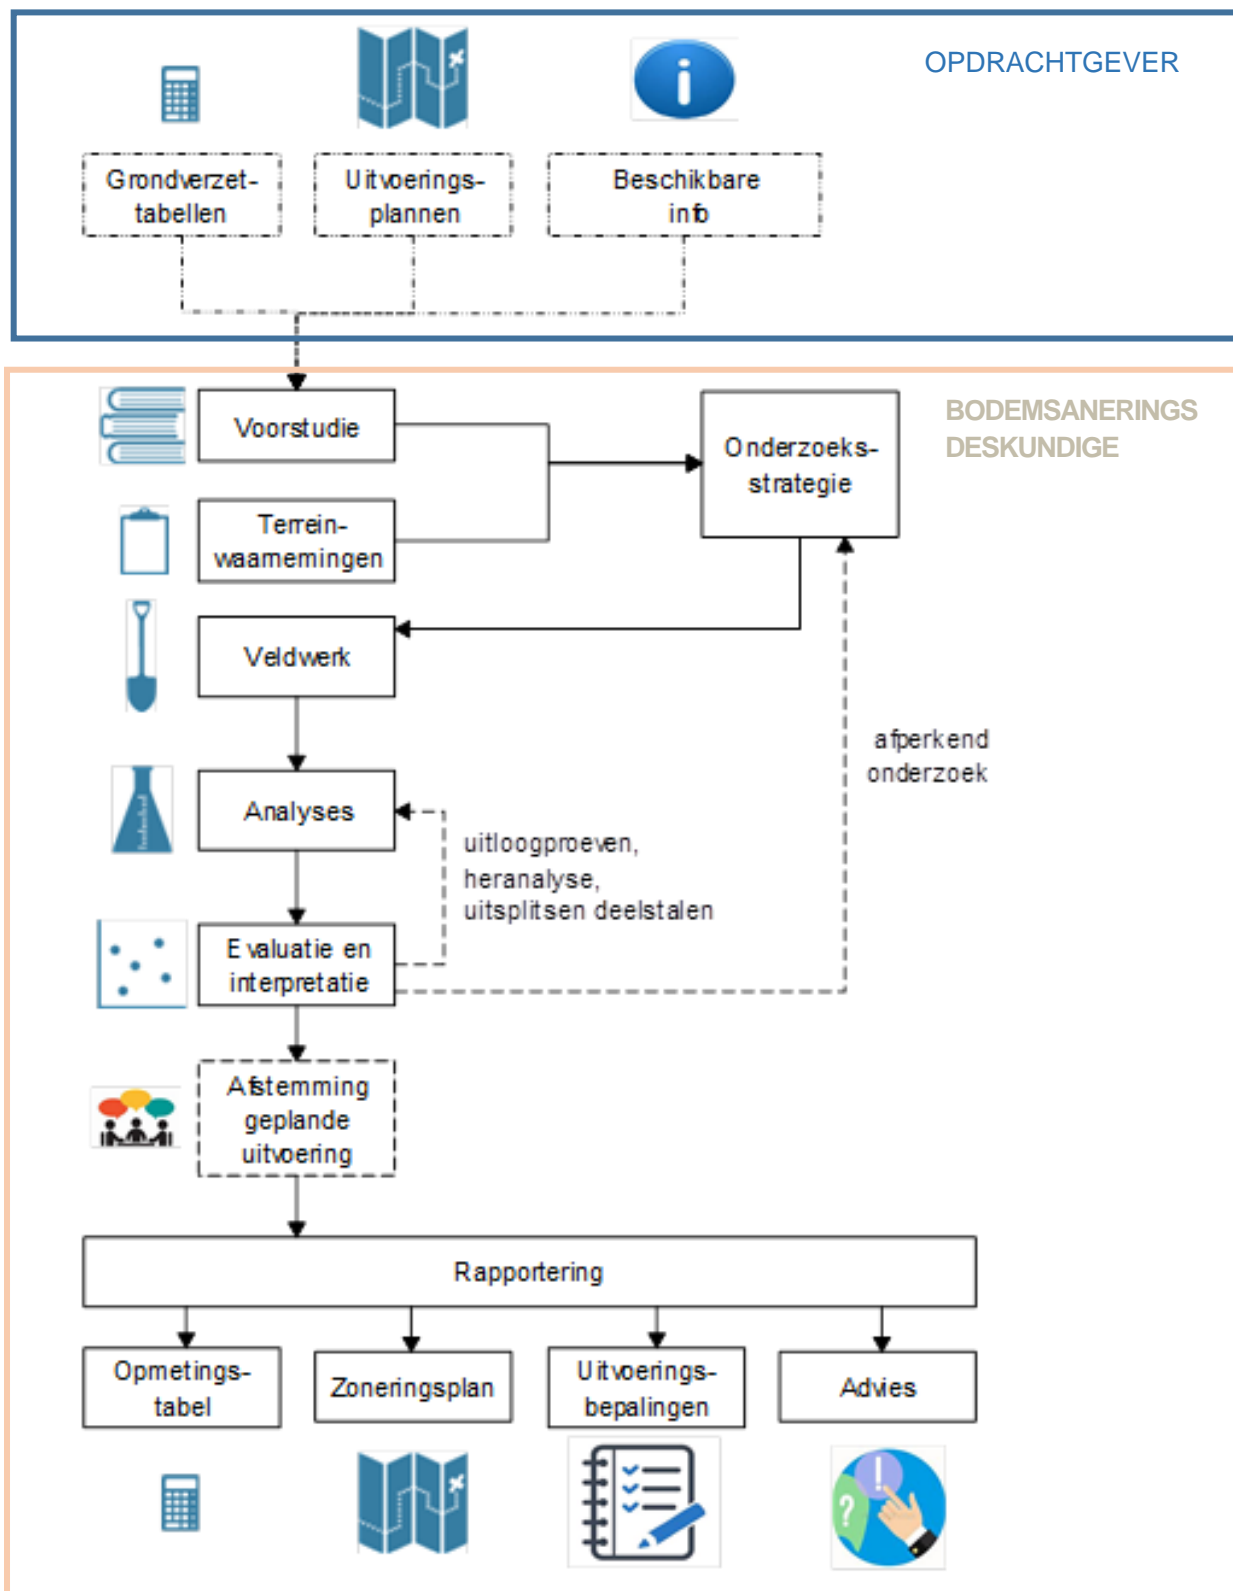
OPDRACHTGEVER

Grondverzet-tabellen

Uitvoerings-plannen

Beschikbare info

BODEMSANERINGS DESKUNDIGE

Voorstudie

Terrein-waarnemingen

Onderzoeks-strategie

Veldwerk

afperkend onderzoek

Analyses

uitloogproeven, heranalyse, uitsplitsen deelstalen

Evaluatie en interpretatie

Afstemming geplande uitvoering

Rapportering

Opmetings-tabel

Zoneringsplan

Uitvoerings-bepalingen

Advies